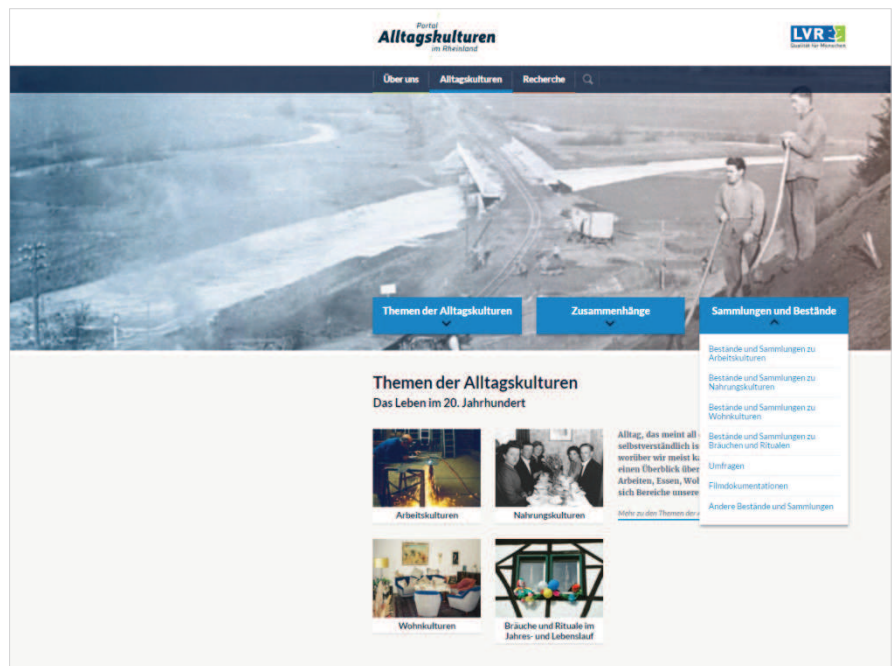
Portal
Alltagskulturen
im Rheinland

LVR
Qualität für Menschen

Über uns
Alltagskulturen
Recherche

Themen der Alltagskulturen
Zusammenhänge
Sammlungen und Bestände

Bestände und Sammlungen zu Arbeitskulturen
Bestände und Sammlungen zu Nahrungskulturen
Bestände und Sammlungen zu Wohnkulturen
Bestände und Sammlungen zu Bräuchen und Ritualen
Umfragen
Filmdokumentationen
Andere Bestände und Sammlungen

Themen der Alltagskulturen
Das Leben im 20. Jahrhundert

Arbeitskulturen
Nahrungskulturen
Wohnkulturen
Bräuche und Rituale im Jahres- und Lebenslauf

Alltag, das meint all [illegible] selbstverständlich is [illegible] worüber wir meist ka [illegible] einen Überblick über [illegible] Arbeiten, Essen, Wol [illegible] sich Bereiche unsere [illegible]

Mehr zu den Themen der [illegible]